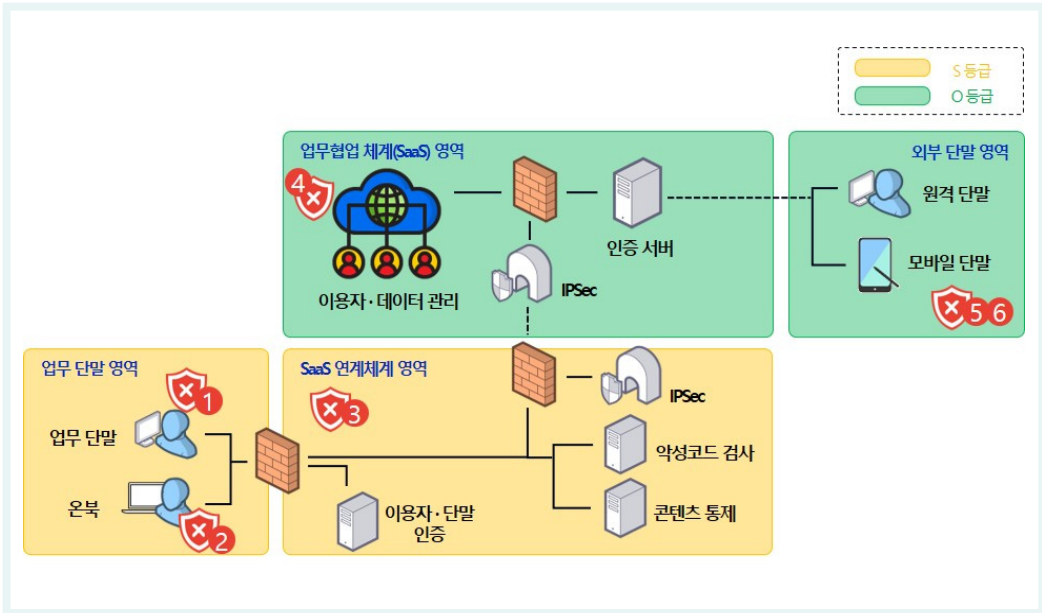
S 등급
O 등급

업무협업 체계(SaaS) 영역

4

이용자 · 데이터 관리

IPSec

인증 서버

외부 단말 영역

원격 단말

모바일 단말

5 6

업무 단말 영역

1

업무 단말

온북

2

SaaS 연계체계 영역

3

IPSec

악성코드 검사

이용자 · 단말 인증

콘텐츠 통제